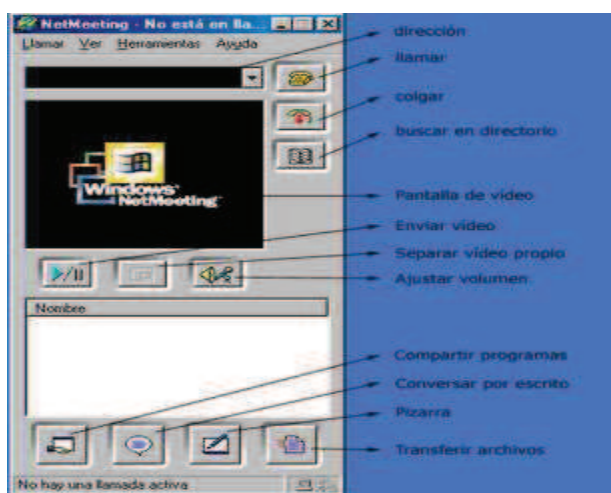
NetMeeting - No está en lla...
Llamar Ver Herramientas Ayuda
dirección
llamar
colgar
buscar en directorio
Windows NetMeeting
Pantalla de video
Enviar video
Separar video propio
Ajustar volumen
Nombre
Compartir programas
Conversar por escrito
Pizarra
Transferir archivos
No hay una llamada activa